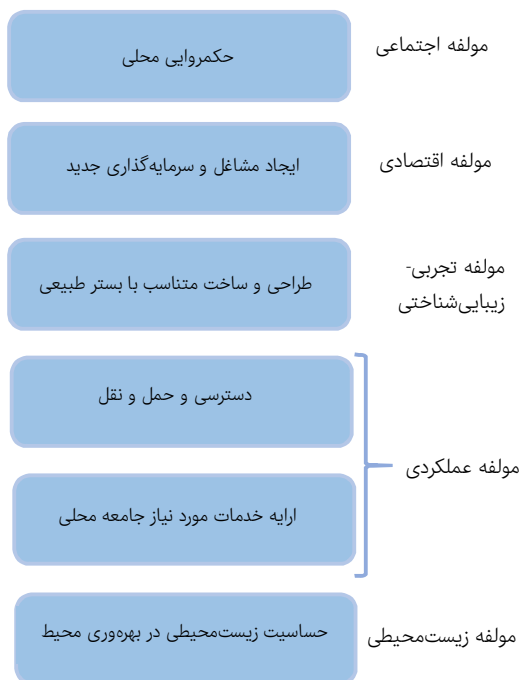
مولفه اجتماعی
حکمروایی محلی

مولفه اقتصادی
ایجاد مشاغل و سرمایه‌گذاری جدید

مولفه تجربی-زیبایی‌شناختی
طراحی و ساخت متناسب با بستر طبیعی

مولفه عملکردی
دسترسی و حمل و نقل
ارایه خدمات مورد نیاز جامعه محلی

مولفه زیست‌محیطی
حساسیت زیست‌محیطی در بهره‌وری محیط